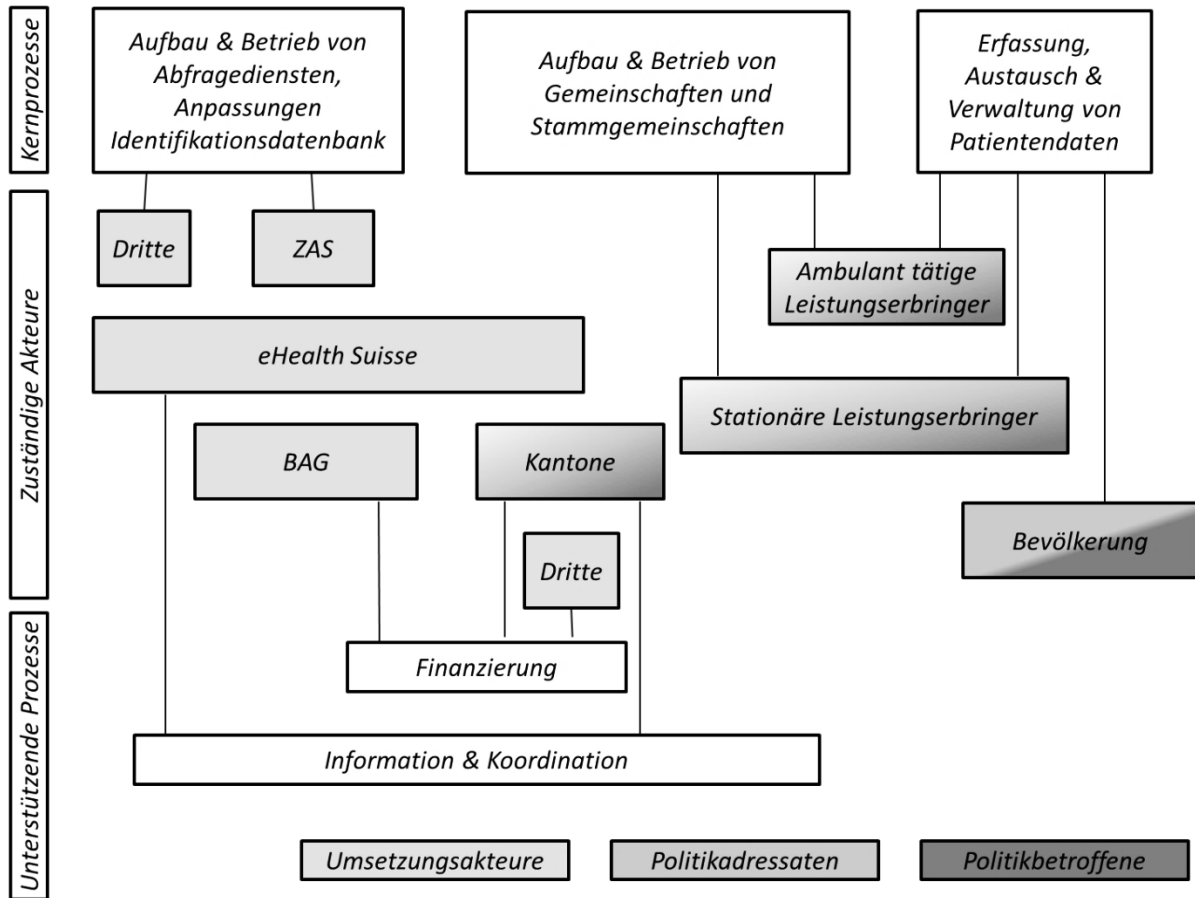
Kernprozesse

Aufbau & Betrieb von Abfragediensten, Anpassungen Identifikationsdatenbank

Aufbau & Betrieb von Gemeinschaften und Stammgemeinschaften

Erfassung, Austausch & Verwaltung von Patientendaten

Zuständige Akteure

Dritte

ZAS

Ambulant tätige Leistungserbringer

eHealth Suisse

Stationäre Leistungserbringer

BAG

Kantone

Bevölkerung

Dritte

Unterstützende Prozesse

Finanzierung

Information & Koordination

Umsetzungsakteure

Politikadressaten

Politikbetroffene